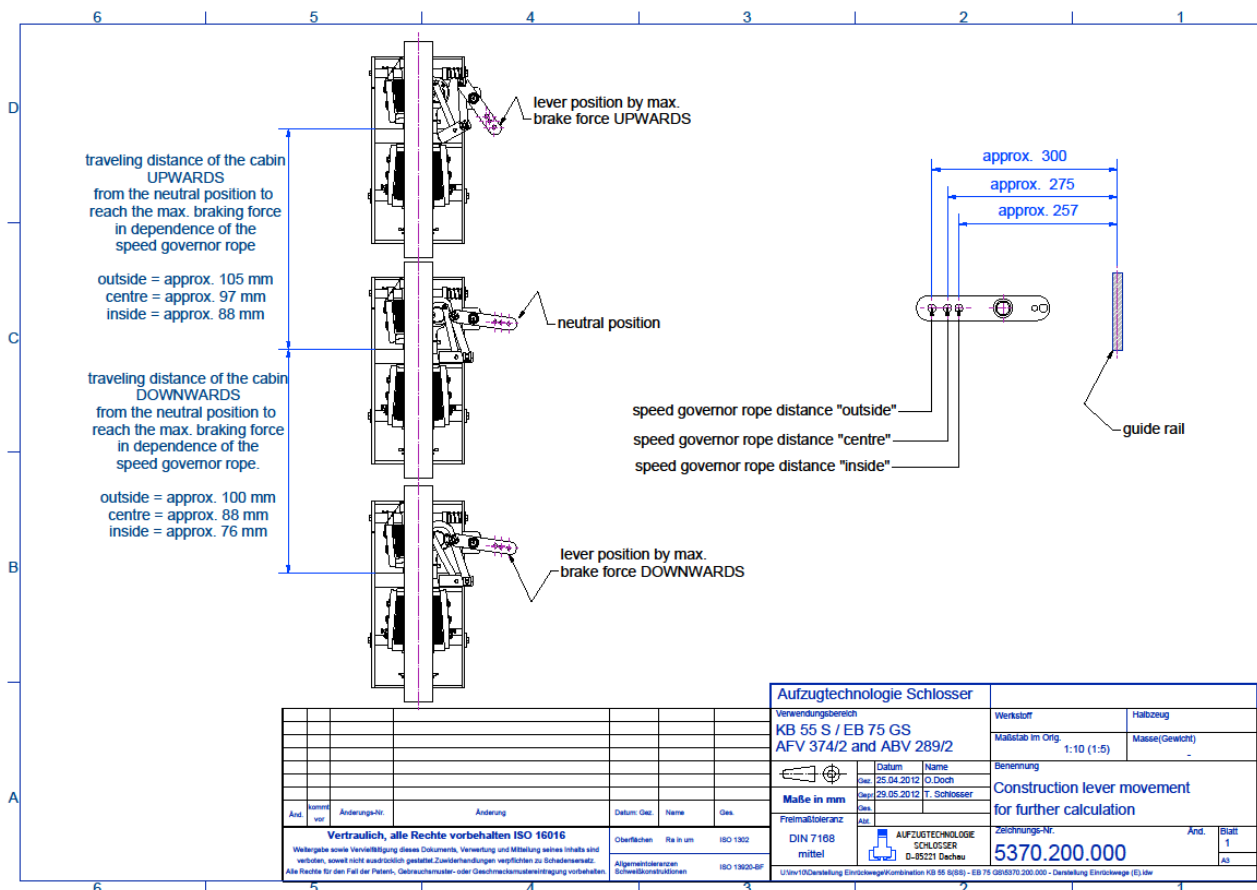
6 5 4 3 2 1

D

C

B

A

lever position by max. brake force UPWARDS

traveling distance of the cabin UPWARDS from the neutral position to reach the max. braking force in dependence of the speed governor rope

outside = approx. 105 mm
centre = approx. 97 mm
inside = approx. 88 mm

neutral position

traveling distance of the cabin DOWNWARDS from the neutral position to reach the max. braking force in dependence of the speed governor rope.

outside = approx. 100 mm
centre = approx. 88 mm
inside = approx. 76 mm

lever position by max. brake force DOWNWARDS

approx. 300
approx. 275
approx. 257

speed governor rope distance "outside"
speed governor rope distance "centre"
speed governor rope distance "inside"

guide rail

| Änd. | kommt vor | Änderungs-Nr. | Änderung | Datum: Gez. | Name | Ges. |
|---|---|---|---|---|---|---|

Vertraulich, alle Rechte vorbehalten ISO 16016
Weitergabe sowie Vervielfältigung dieses Dokuments, Verwertung und Mitteilung seines Inhalts sind verboten, soweit nicht ausdrücklich gestattet.Zuwiderhandlungen verpflichten zu Schadensersatz. Alle Rechte für den Fall der Patent-, Gebrauchsmuster- oder Geschmacksmustereintragung vorbehalten.

Oberflächen | Ra in um | ISO 1302
Allgemeintoleranzen Schweißkonstruktionen | ISO 13920-BF

Aufzugtechnologie Schlosser
Verwendungsbereich
KB 55 S / EB 75 GS
AFV 374/2 and ABV 289/2

Werkstoff | Halbzeug
Maßstab im Orig. 1:10 (1:5) | Masse(Gewicht) -

| | Datum | Name |
|---|---|---|
| Gez. | 25.04.2012 | O.Doch |
| Gepr. | 29.05.2012 | T. Schlosser |
| Ges. | | |
| Abt. | | |

Maße in mm
Freimaßtoleranz
DIN 7168 mittel

AUFZUGTECHNOLOGIE SCHLOSSER D-85221 Dachau

Benennung
Construction lever movement for further calculation

Zeichnungs-Nr.
5370.200.000
Änd.
Blatt 1
A3

U:\Inv10\Darstellung Einrückwege\Kombination KB 55 S(SS) - EB 75 GS\5370.200.000 - Darstellung Einrückwege (E).idw